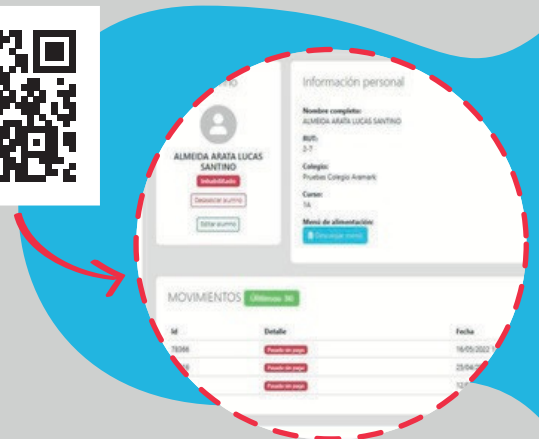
no

ALMEIDA ARATA LUCAS SANTINO

Inhabilitado

Desasociar alumno

Editar alumno

Información personal

Nombre completo:
ALMEIDA ARATA LUCAS SANTINO

RUT:
2-7

Colegio:
Pruebas Colegio Aramark

Curso:
1A

Menú de alimentación:
Descargar menú

MOVIMIENTOS Últimos 30

| Id | Detalle | Fecha |
|---|---|---|
| 78388 | Pasado sin pago | 16/05/2022 |
| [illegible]8 | Pasado sin pago | 25/04/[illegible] |
| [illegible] | Pasado sin pago | 12/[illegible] |